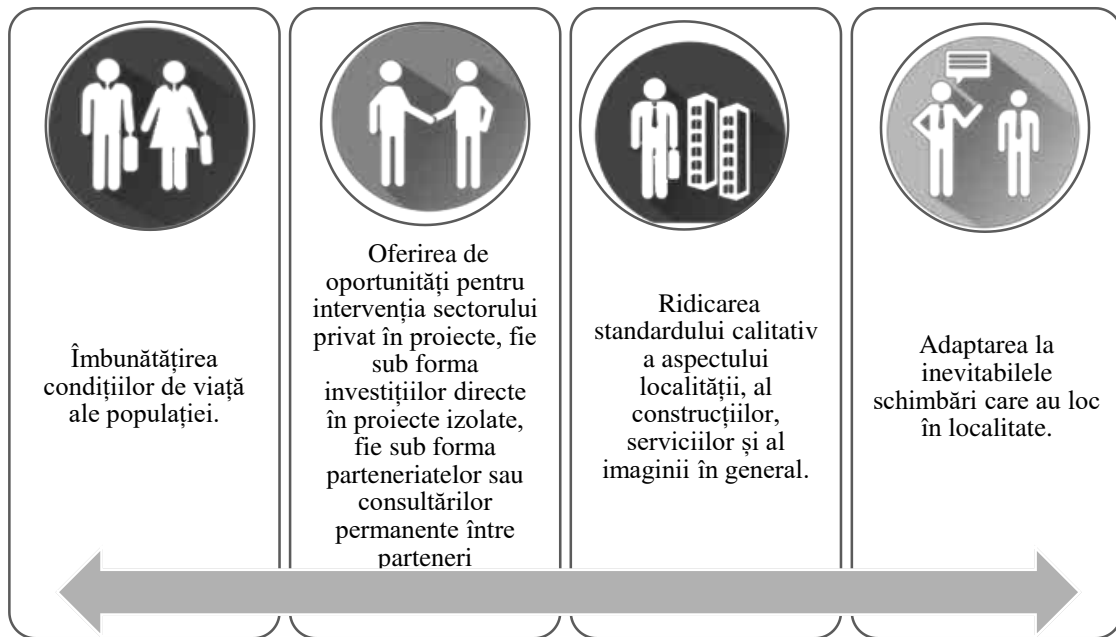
Îmbunătățirea condițiilor de viață ale populației.

Oferirea de oportunități pentru intervenția sectorului privat în proiecte, fie sub forma investițiilor directe în proiecte izolate, fie sub forma parteneriatelor sau consultărilor permanente între parteneri

Ridicarea standardului calitativ a aspectului localității, al construcțiilor, serviciilor și al imaginii în general.

Adaptarea la inevitabilele schimbări care au loc în localitate.